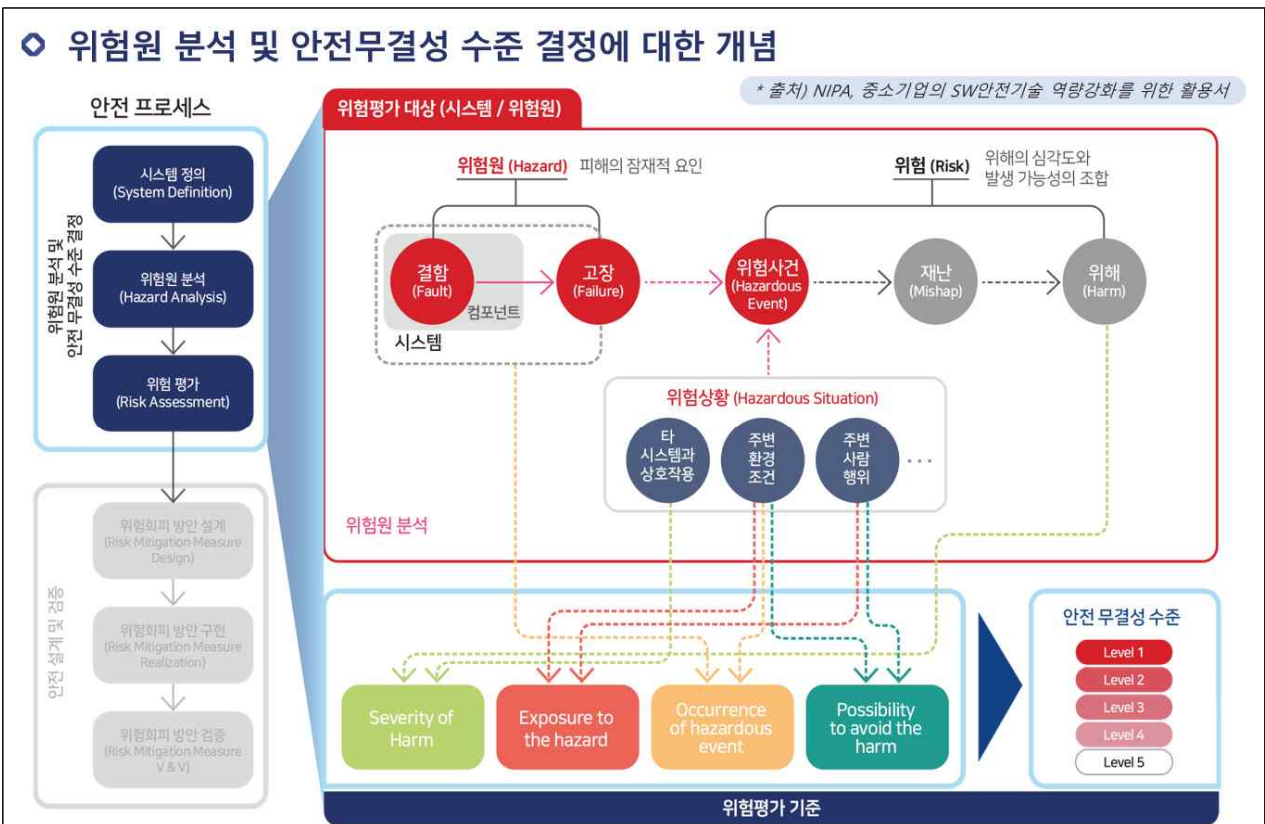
위험원 분석 및 안전무결성 수준 결정에 대한 개념

* 출처) NIPA, 중소기업의 SW안전기술 역량강화를 위한 활용서

안전 프로세스

위험원 분석 및 안전 무결성 수준 결정

시스템 정의 (System Definition)

위험원 분석 (Hazard Analysis)

위험 평가 (Risk Assessment)

안전 설계 및 검증

위험회피 방안 설계 (Risk Mitigation Measure Design)

위험회피 방안 구현 (Risk Mitigation Measure Realization)

위험회피 방안 검증 (Risk Mitigation Measure V & V)

위험평가 대상 (시스템 / 위험원)

위험원 (Hazard) 피해의 잠재적 요인

위험 (Risk) 위해의 심각도와 발생 가능성의 조합

결함 (Fault)

고장 (Failure)

컴포넌트

시스템

위험사건 (Hazardous Event)

재난 (Mishap)

위해 (Harm)

위험상황 (Hazardous Situation)

타 시스템과 상호작용

주변 환경 조건

주변 사람 행위

...

위험원 분석

Severity of Harm

Exposure to the hazard

Occurrence of hazardous event

Possibility to avoid the harm

위험평가 기준

안전 무결성 수준

Level 1

Level 2

Level 3

Level 4

Level 5